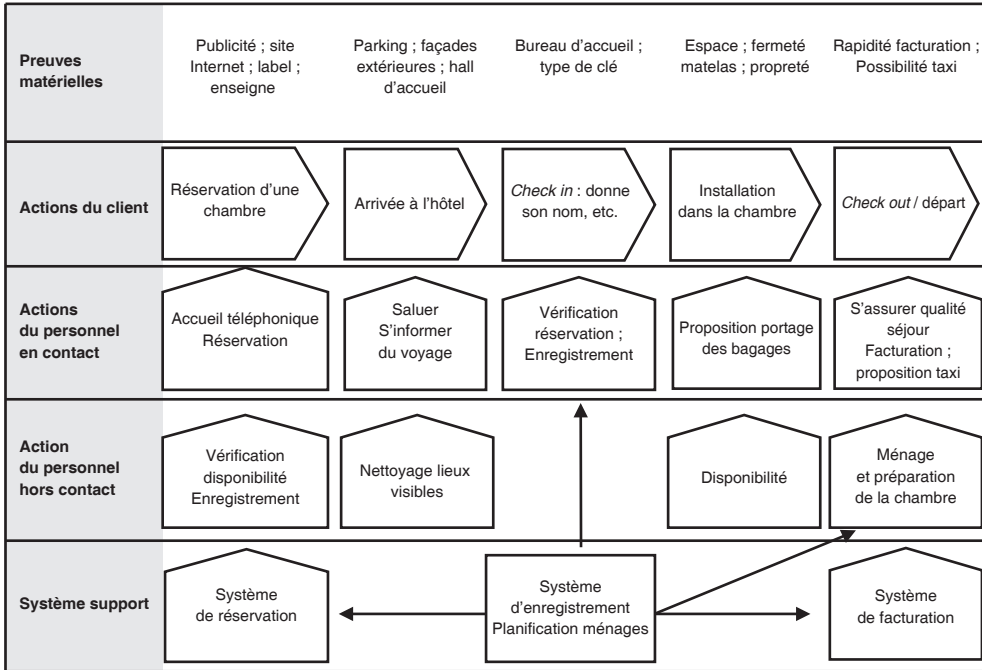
| | | | | | |
|---|---|---|---|---|---|
| **Preuves matérielles** | Publicité ; site Internet ; label ; enseigne | Parking ; façades extérieures ; hall d'accueil | Bureau d'accueil ; type de clé | Espace ; fermeté matelas ; propreté | Rapidité facturation ; Possibilité taxi |
| **Actions du client** | Réservation d'une chambre | Arrivée à l'hôtel | *Check in* : donne son nom, etc. | Installation dans la chambre | *Check out* / départ |
| **Actions du personnel en contact** | Accueil téléphonique Réservation | Saluer S'informer du voyage | Vérification réservation ; Enregistrement | Proposition portage des bagages | S'assurer qualité séjour Facturation ; proposition taxi |
| **Action du personnel hors contact** | Vérification disponibilité Enregistrement | Nettoyage lieux visibles | | Disponibilité | Ménage et préparation de la chambre |
| **Système support** | Système de réservation | | Système d'enregistrement Planification ménages | | Système de facturation |